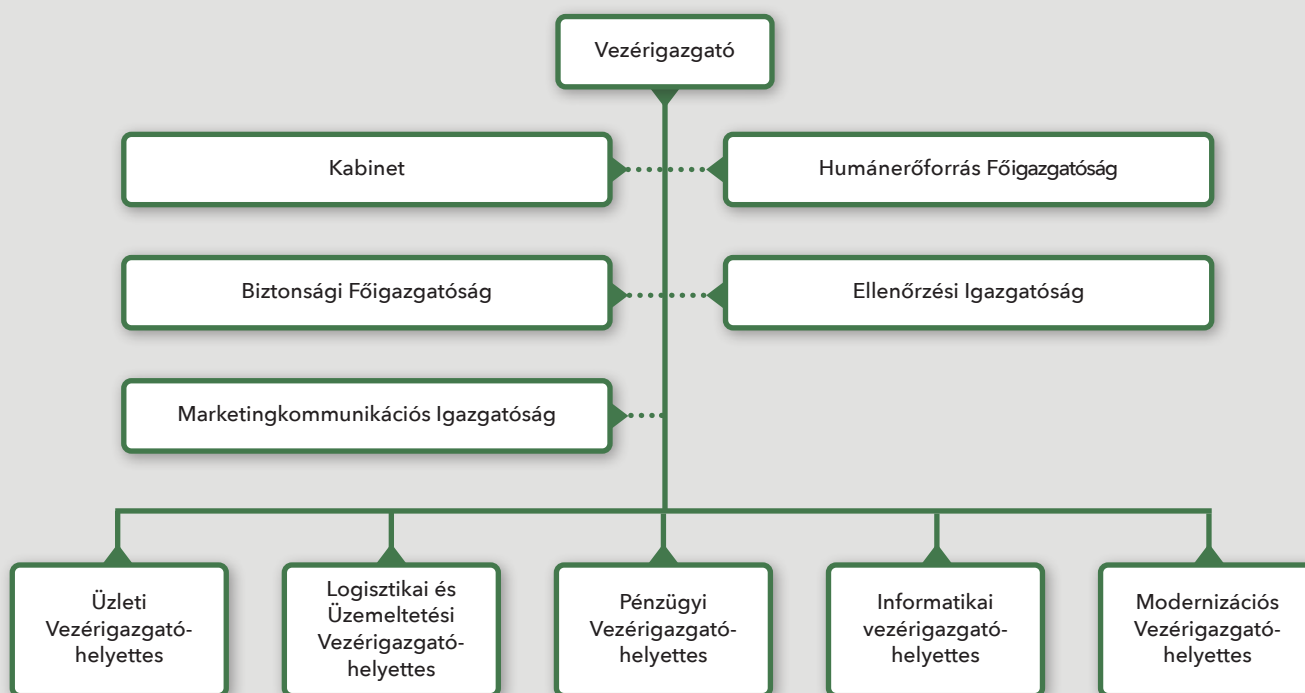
Vezérigazgató

Kabinet

Humánerőforrás Főigazgatóság

Biztonsági Főigazgatóság

Ellenőrzési Igazgatóság

Marketingkommunikációs Igazgatóság

Üzleti Vezérigazgató-helyettes

Logisztikai és Üzemeltetési Vezérigazgató-helyettes

Pénzügyi Vezérigazgató-helyettes

Informatikai vezérigazgató-helyettes

Modernizációs Vezérigazgató-helyettes